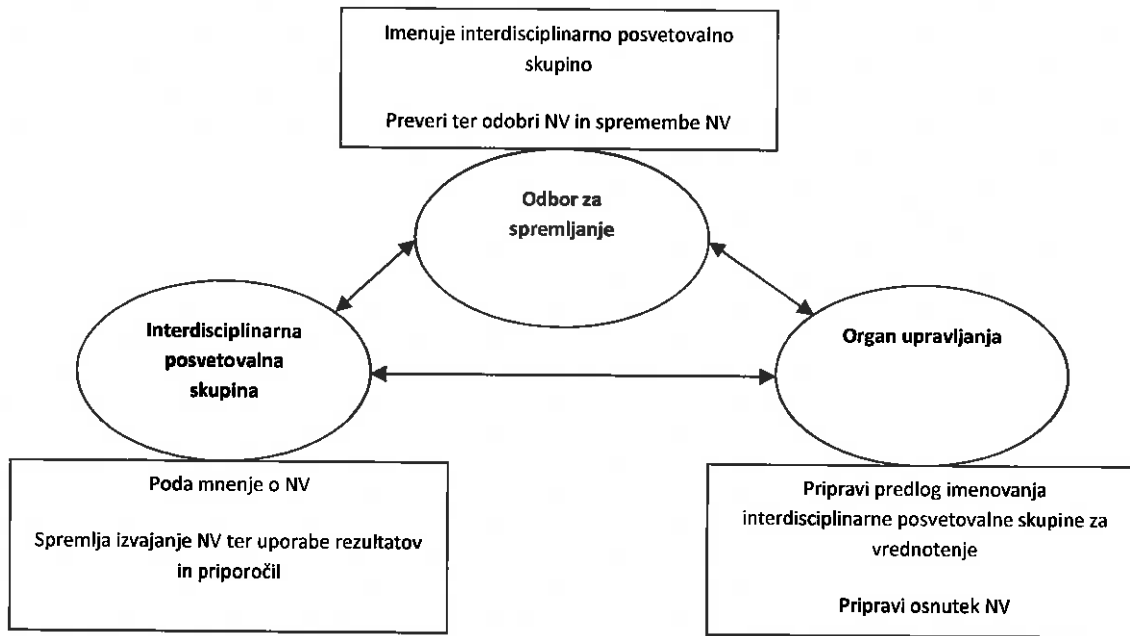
Imenuje interdisciplinarno posvetovalno skupino

Preveri ter odobri NV in spremembe NV

Odbor za spremljanje

Interdisciplinarna posvetovalna skupina

Organ upravljanja

Poda mnenje o NV

Spremlja izvajanje NV ter uporabe rezultatov in priporočil

Pripravi predlog imenovanja interdisciplinarne posvetovalne skupine za vrednotenje

Pripravi osnutek NV